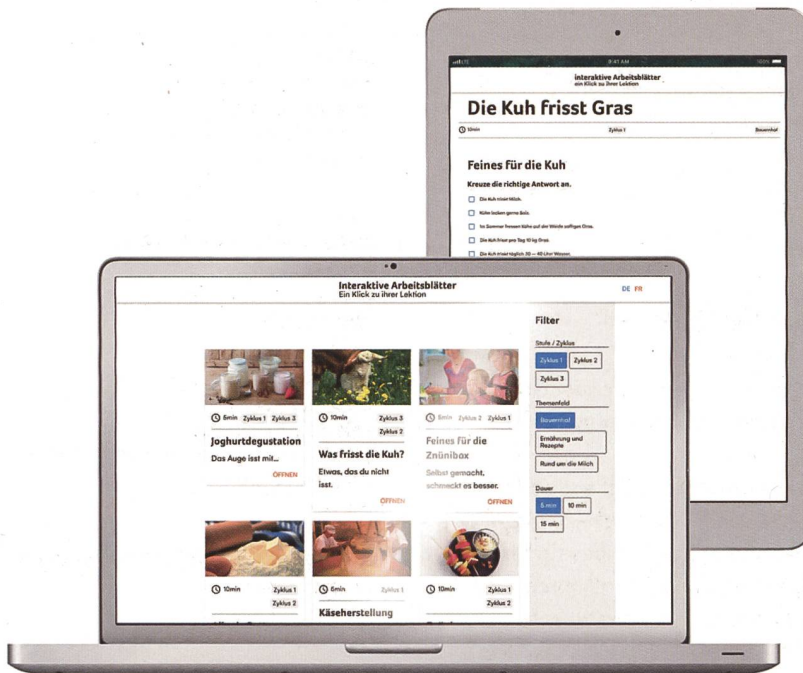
9:41 AM

Interaktive Arbeitsblätter
Ein Klick zu Ihrer Lektion

Die Kuh frisst Gras

10min Zyklus 1 Bauernhof

Feines für die Kuh

Kreuze die richtige Antwort an.

Die Kuh trinkt Milch.

Kühe lecken gerne Salz.

Im Sommer fressen Kühe auf der Weide saftiges Gras.

Die Kuh frisst pro Tag 10 kg Gras.

Die Kuh trinkt täglich 20 – 40 Liter Wasser.

Interaktive Arbeitsblätter
Ein Klick zu ihrer Lektion

DE FR

Filter

Stufe / Zyklus

Zyklus 1 Zyklus 2

Zyklus 3

Themenfeld

Bauernhof

Ernährung und Rezepte

Rund um die Milch

Dauer

5 min 10 min

15 min

5min Zyklus 1 Zyklus 3

Joghurtdegustation

Das Auge isst mit...

OFFNEN

10min Zyklus 3 Zyklus 2

Was frisst die Kuh?

Etwas, das du nicht isst.

ÖFFNEN

5min Zyklus 2 Zyklus 1

Feines für die Znünibox

Selbst gemacht, schmeckt es besser.

ÖFFNEN

10min Zyklus 1 Zyklus 2

5min Zyklus 1

Käseherstellung

10min Zyklus 1 Zyklus 2